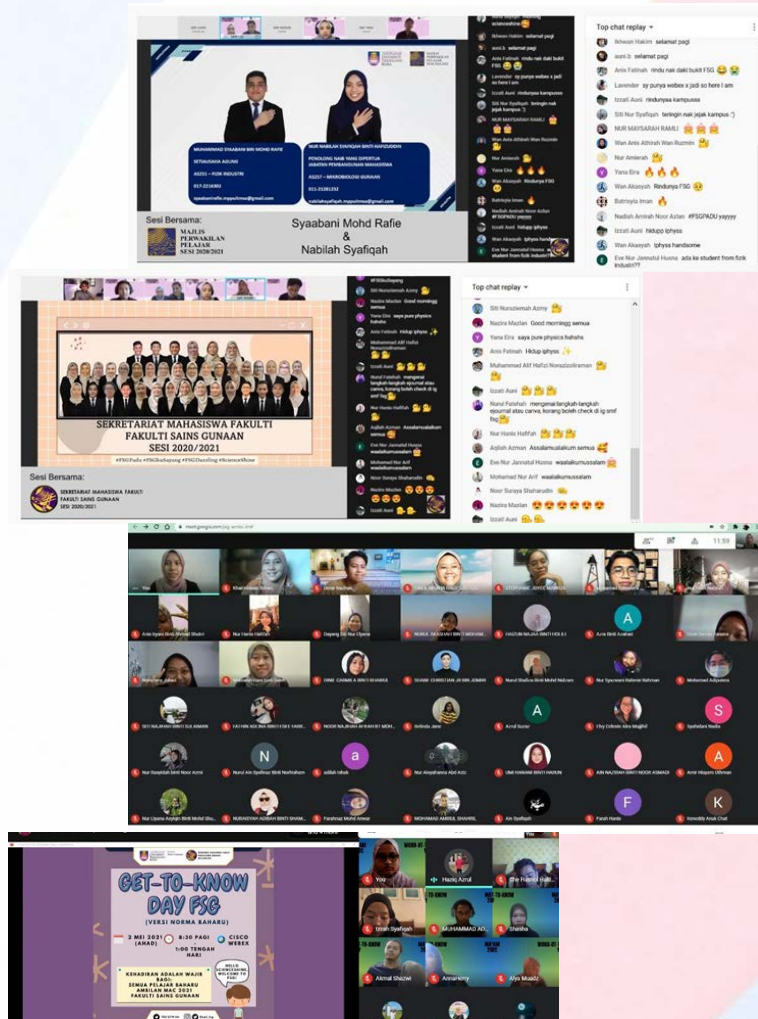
Top chat replay

Ikhwan Hakim selamat pagi

auni.b selamat pagi

Anis Fatihah rindu nak daki bukit FSG 😭😭

Lavender sy punya webex x jadi so here I am

Izzati Auni rindunyaa kampusss

Siti Nur Syafiqah teringin nak jejak kampus :')

NUR MAYSARAH RAMLI 🙌🙌🙌

Wan Aris Athirah Wan Ruzmin 🙌

Nur Amierah 🙌

Yana Eira 🔥🔥🔥

Wan Aksasyah Rindunya FSG 🥺

Batrisyia Iman 🔥

Nadiah Amirah Noor Azlan #FSGPADU yayyy

Izzati Auni Hidup iphyss

Wan Aksasyah iphyss handsome

Eve Nur Jannatul Husna ada ke student from fizik industri??

MUHAMMAD SYAABANI BIN MOHD RAFIE
SETIAUSAHA AGUNG
AS251 – FIZIK INDUSTRI

NUR NABILAH SYAFIQAH BINTI HAFIZUDDIN
PENOLONG NAIB YANG DIPERTUA
JABATAN PEMBANGUNAN MAHASISWA
AS257 – MIKROBIOLOGI GUNAAN

Sesi Bersama:
MAJLIS PERWAKILAN PELAJAR SESI 2020/2021

Syaabani Mohd Rafie & Nabilah Syafiqah

Top chat replay

Siti Nursziemah Azmy 🙌

Nazira Mazlan Good morningg semua

Yana Eira saya pure physics hahaha

Anis Fatihah Hidup iphyss ✨

Muhammad Alif Hafizi Norazizolrrman 🙌

Izzati Auni 🙌🙌🙌

Nurul Falehah mengenai langkah-langkah ejournal atau canva, korang boleh check di ig smf fsg 🙌

Nur Hanis Hafifah 🙌🙌🙌

Aqilah Azman Assalamualaikum semua 🥰

Eve Nur Jannatul Husna waalaikumussalam 🙈

Mohamad Nur Arif waalaikumussalam

Noor Suraya Shaharudin 👋

Nazira Mazlan 😍😍😍😍😍

Izzati Auni 👋👋

SEKRETARIAT MAHASISWA FAKULTI FAKULTI SAINS GUNAAN SESI 2020/2021

#FSGPadu #FSGSepadu #FSGDazzling #ScienceShine

Sesi Bersama:
SEKRETARIAT MAHASISWA FAKULTI FAKULTI SAINS GUNAAN SESI 2020/2021

11:59

GET-TO-KNOW DAY FSG
(VERSI NORMA BAHARU)

2 MEI 2021 (AHAD)
8:30 PAGI - 1:00 TENGAH HARI
CISCO WEBEX

HELLO SCIENCESHINE, WELCOME TO FSG!

KEHADIRAN ADALAH WAJIB BAGI: SEMUA PELAJAR BAHARU AMBILAN MAC 2021 FAKULTI SAINS GUNAAN

You
Haziq Azrul
Izzah Syafiqah
MUHAMMAD AD...
Shasha
Akmal Shazwi
Amnar Amry
Alya Muaddz